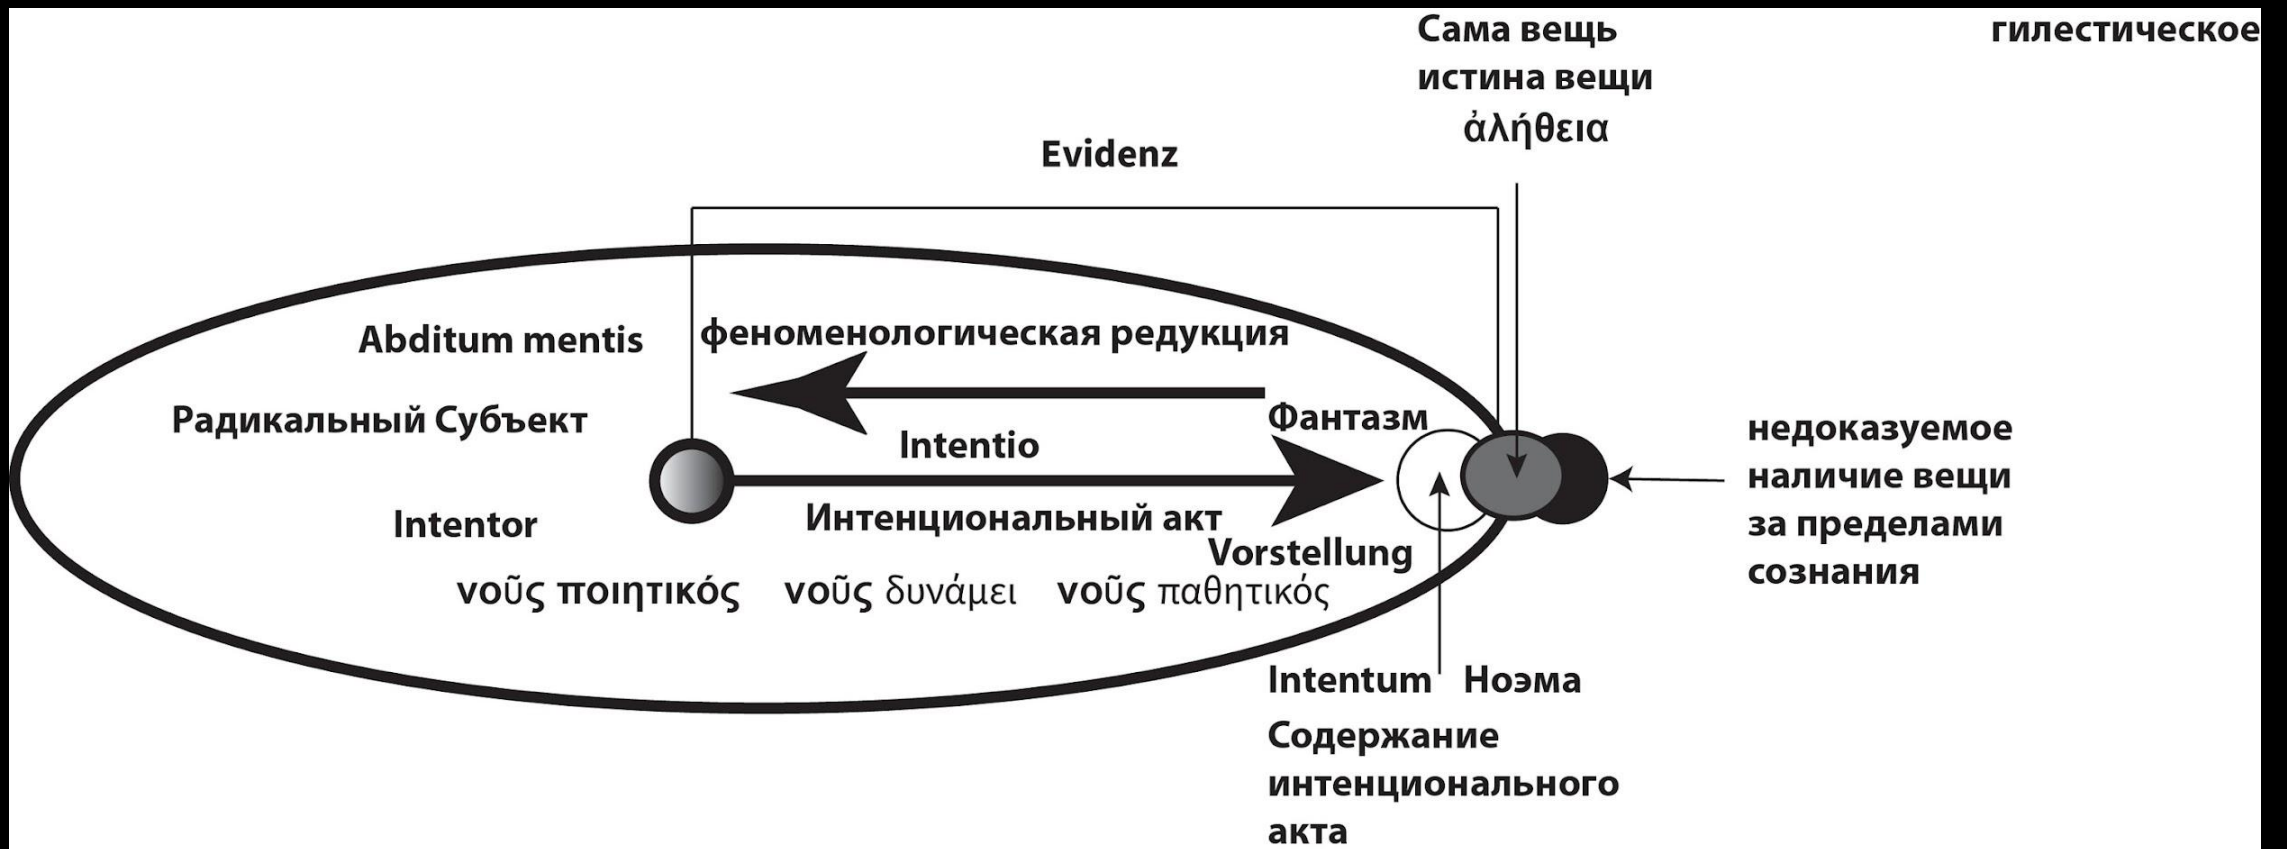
Сама вещь
истина вещи
ἀλήθεια

гилестическое

Evidenz

Abditum mentis

феноменологическая редукция

Радикальный Субъект

Фантазм

Intentio

недоказуемое наличие вещи за пределами сознания

Intentor

Интенциональный акт

Vorstellung

νοῦς ποιητικός νοῦς δυνάμει νοῦς παθητικός

Intentum Ноэма

Содержание интенционального акта